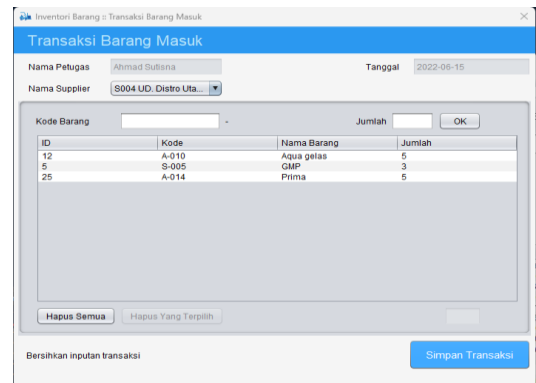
Inventori Barang :: Transaksi Barang Masuk

Transaksi Barang Masuk

Nama Petugas Ahmad Sulisna

Tanggal 2022-06-15

Nama Supplier S004 UD. Distro Uta...

Kode Barang -

Jumlah OK

| ID | Kode | Nama Barang | Jumlah |
|---|---|---|---|
| 12 | A-010 | Aqua gelas | 5 |
| 5 | S-005 | GMP | 3 |
| 25 | A-014 | Prima | 5 |

Hapus Semua Hapus Yang Terpilih

Bersihkan inputan transaksi

Simpan Transaksi